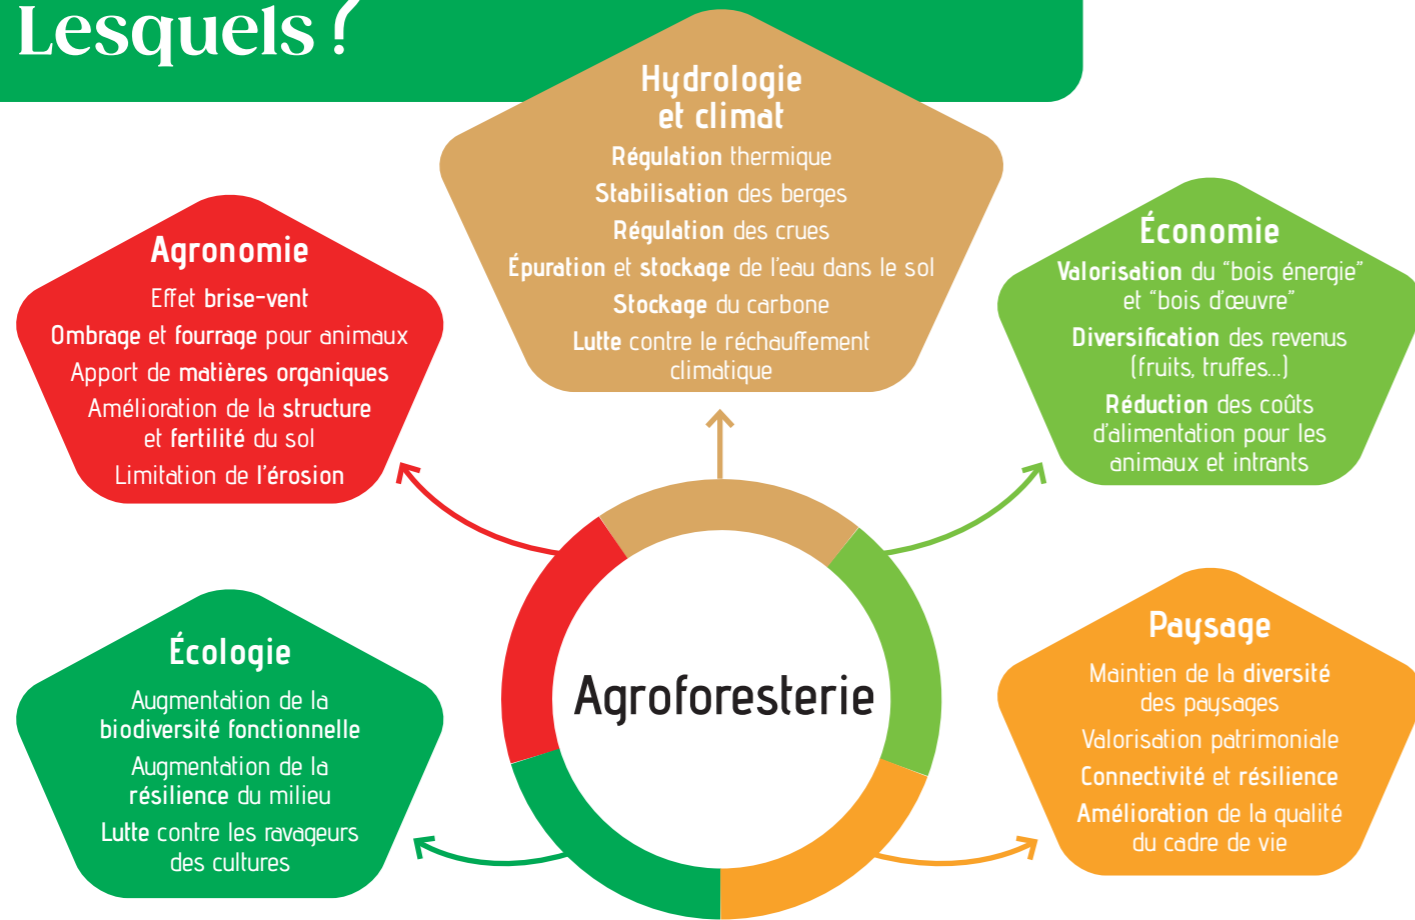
Lesquels ?

Hydrologie et climat
Régulation thermique
Stabilisation des berges
Régulation des crues
Épuration et stockage de l'eau dans le sol
Stockage du carbone
Lutte contre le réchauffement climatique

Agronomie
Effet brise-vent
Ombrage et fourrage pour animaux
Apport de matières organiques
Amélioration de la structure et fertilité du sol
Limitation de l'érosion

Économie
Valorisation du "bois énergie" et "bois d'œuvre"
Diversification des revenus (fruits, truffes...)
Réduction des coûts d'alimentation pour les animaux et intrants

Agroforesterie

Écologie
Augmentation de la biodiversité fonctionnelle
Augmentation de la résilience du milieu
Lutte contre les ravageurs des cultures

Paysage
Maintien de la diversité des paysages
Valorisation patrimoniale
Connectivité et résilience
Amélioration de la qualité du cadre de vie